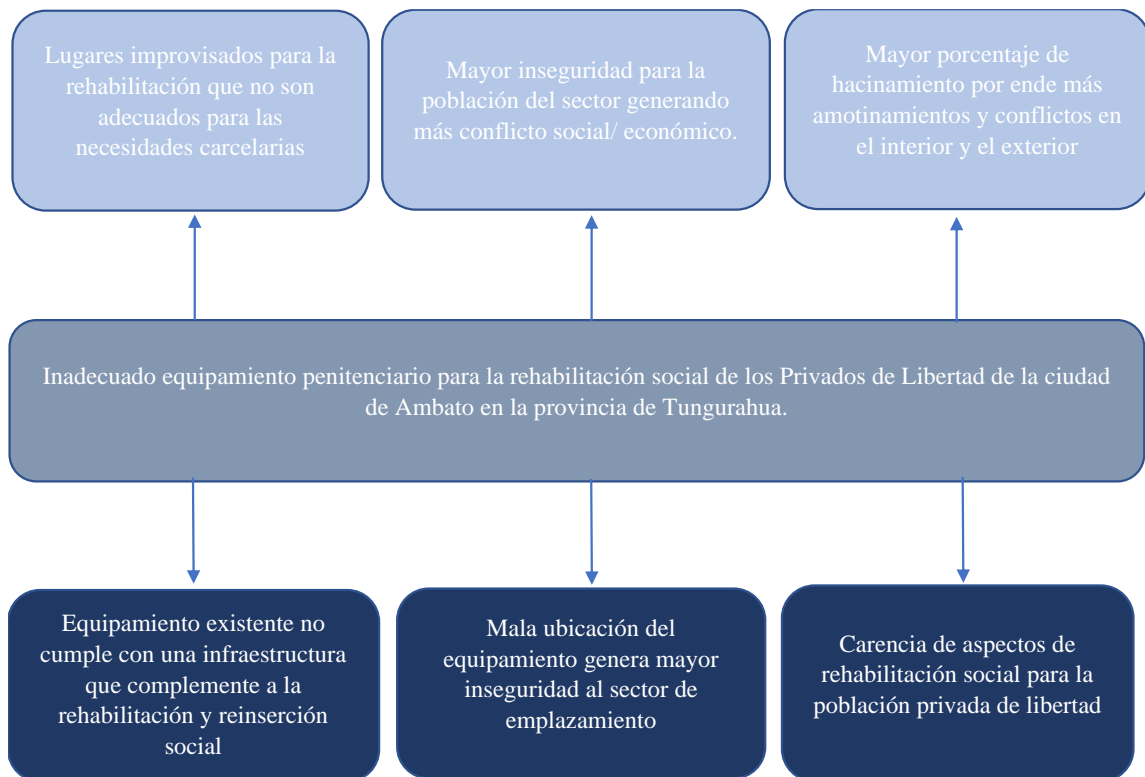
Lugares improvisados para la rehabilitación que no son adecuados para las necesidades carcelarias

Mayor inseguridad para la población del sector generando más conflicto social/ económico.

Mayor porcentaje de hacinamiento por ende más amotinamientos y conflictos en el interior y el exterior

Inadecuado equipamiento penitenciario para la rehabilitación social de los Privados de Libertad de la ciudad de Ambato en la provincia de Tungurahua.

Equipamiento existente no cumple con una infraestructura que complemente a la rehabilitación y reinserción social

Mala ubicación del equipamiento genera mayor inseguridad al sector de emplazamiento

Carencia de aspectos de rehabilitación social para la población privada de libertad